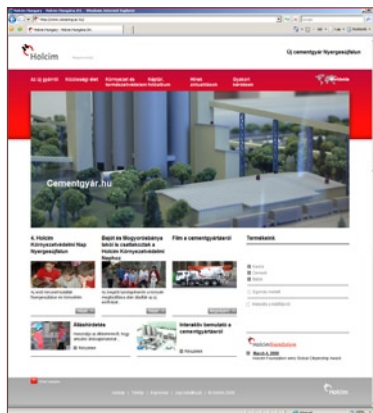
Holcim

Új cementgyár Nyergesújfalun

Cementgyár.hu

4. Holcim Környezetvédelmi Nap Nyergesújfalun

Bejárt és Magyarországon által is csatlakoztak a Holcim Környezetvédelmi Naphoz

Film a cementgyárról

Termékeink

Álláshirdetés

Interaktív bemutató a cementgyártásról

Holcim Foundation

March 4, 2008

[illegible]

Holcim